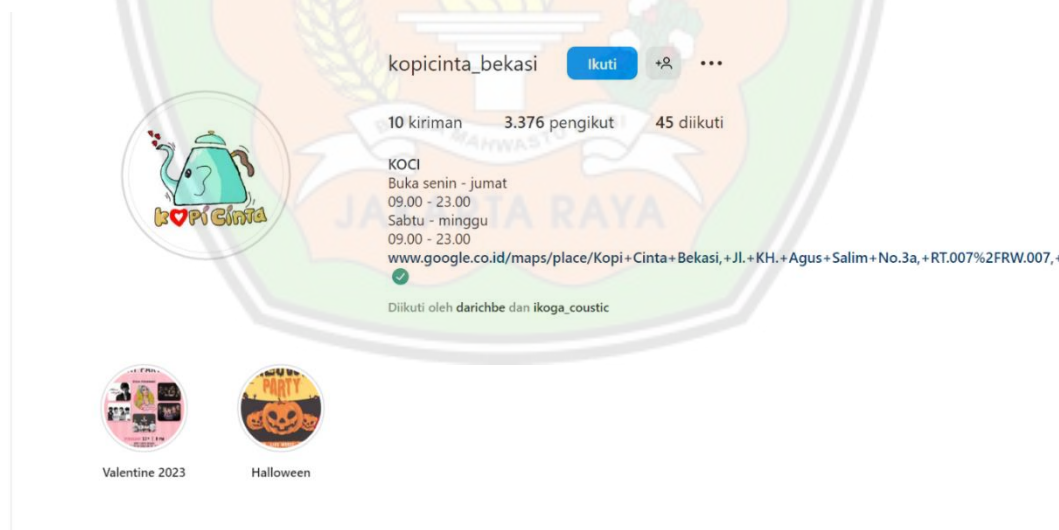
kopicinta_bekasi Ikuti ...

10 kiriman 3.376 pengikut 45 diikuti

KOCI
Buka senin - jumat
09.00 - 23.00
Sabtu - minggu
09.00 - 23.00
www.google.co.id/maps/place/Kopi+Cinta+Bekasi,+Jl.+KH.+Agus+Salim+No.3a,+RT.007%2FRW.007,+

Diikuti oleh darichbe dan ikoga_coustic

Kopi Cinta

JAKARTA RAYA

Valentine 2023

PARTY

Halloween